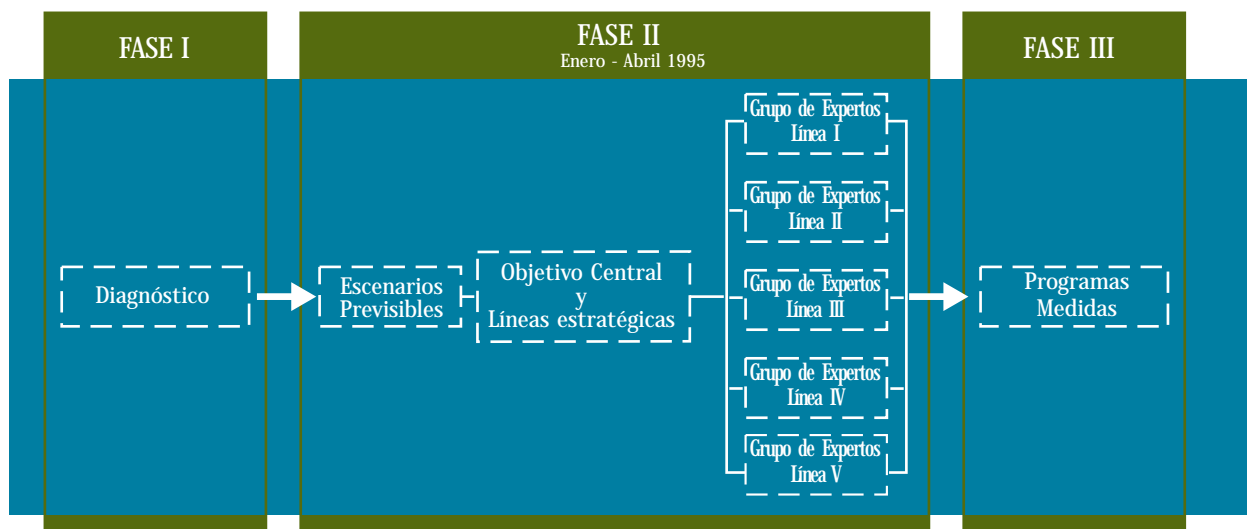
FASE I

FASE II
Enero - Abril 1995

FASE III

Diagnóstico

Escenarios Previsibles

Objetivo Central y Líneas estratégicas

Grupo de Expertos Línea I

Grupo de Expertos Línea II

Grupo de Expertos Línea III

Grupo de Expertos Línea IV

Grupo de Expertos Línea V

Programas Medidas